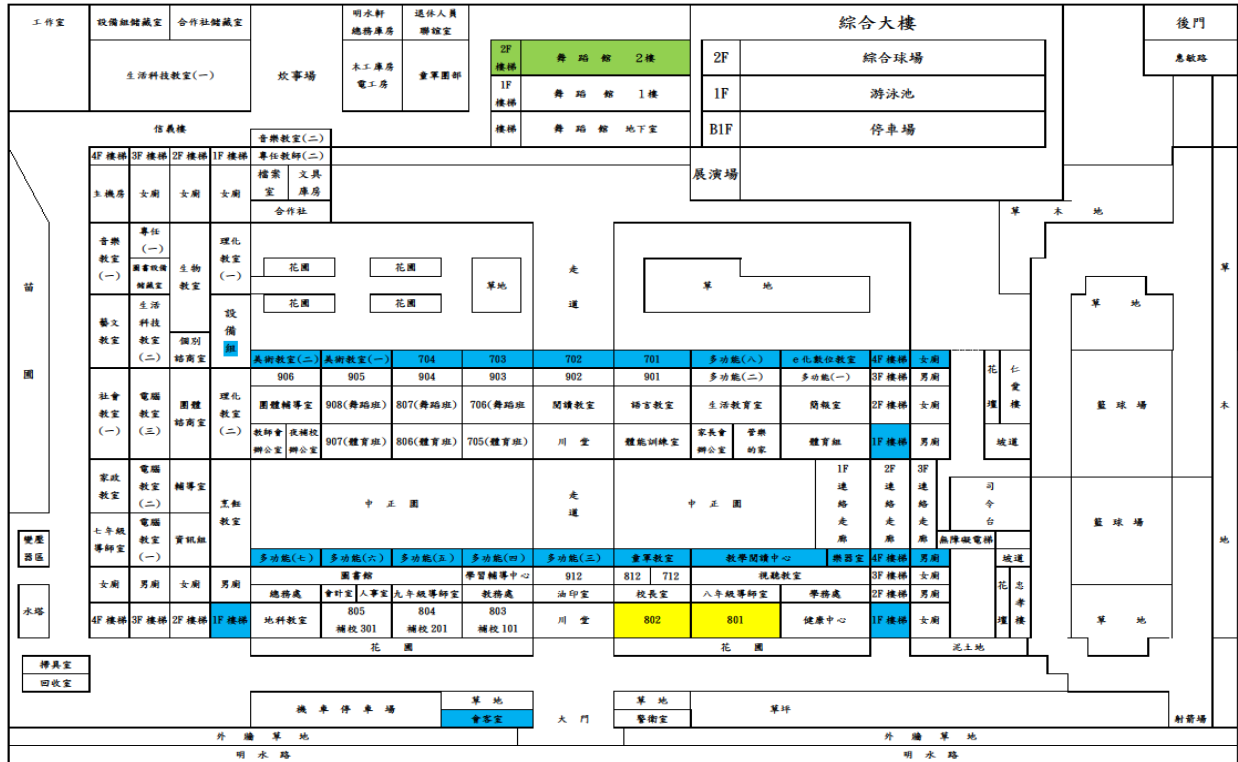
工作室 設備組儲藏室 合作社儲藏室 明水軒總務庫房 退休人員聯誼室 綜合大樓 後門
生活科技教室(一) 炊事場 木工庫房電工房 童軍團部 惠敏路

| | | |
|---|---|---|
| 2F 樓梯 | 舞蹈館 2樓 | |
| 1F 樓梯 | 舞蹈館 1樓 | |
| 樓梯 | 舞蹈館 地下室 | |

| | |
|---|---|
| 2F | 綜合球場 |
| 1F | 游泳池 |
| B1F | 停車場 |

信義樓 音樂教室(二) 展演場
4F 樓梯 3F 樓梯 2F 樓梯 1F 樓梯 專任教師(二)
主機房 女廁 女廁 女廁 檔案室 文具庫房 合作社
草木地
音樂教室(一) 專任(一) 圖書設備儲藏室 生物教室 理化教室(一) 花圃 花圃 草地 走道 草地
苗圃 花圃 花圃 草地 草
藝文教室 生活科技教室(二) 個別諮商室 設備組 仁愛樓
美術教室(二) 美術教室(一) 704 703 702 701 多功能(八) e化數位教室 4F 樓梯 女廁 花壇
906 905 904 903 902 901 多功能(二) 多功能(一) 3F 樓梯 男廁
社會教室(一) 電腦教室(三) 團體諮商室 理化教室(二) 團體輔導室 908(舞蹈班) 807(舞蹈班) 706(舞蹈班) 閱讀教室 語言教室 生活教育室 閱報室 2F 樓梯 女廁 籃球場 木
教師會辦公室 技補校辦公室 907(體育班) 806(體育班) 705(體育班) 川堂 體能訓練室 家長會辦公室 音樂的家 體育組 1F 樓梯 男廁 坡道
家政教室 電腦教室(二) 輔導室 烹飪教室 中正園 走道 中正園 1F連絡走廊 2F連絡走廊 3F連絡走廊 司令台
七年級導師室 電腦教室(一) 資訊組 無障礙電梯 籃球場 地
變壓器區
多功能(七) 多功能(六) 多功能(五) 多功能(四) 多功能(三) 童軍教室 教學閱讀中心 樂器室 4F 樓梯 女廁 坡道
女廁 男廁 女廁 男廁 圖書館 學習輔導中心 912 812 712 視聽教室 3F 樓梯 女廁 花壇 忠孝樓
水塔 總務處 會計室 人事室 九年級導師室 教務處 油印室 校長室 八年級導師室 學務處 2F 樓梯 男廁
4F 樓梯 3F 樓梯 2F 樓梯 1F 樓梯 地科教室 805 補校 301 804 補校 201 803 補校 101 川堂 802 801 健康中心 1F 樓梯 女廁 草地
花圃 花圃 泥土地
掃具室 回收室
機車停車場 草地 會客室 大門 草地 警衛室 草坪 射箭場
外牆草地 外牆草地
明水路 明水路